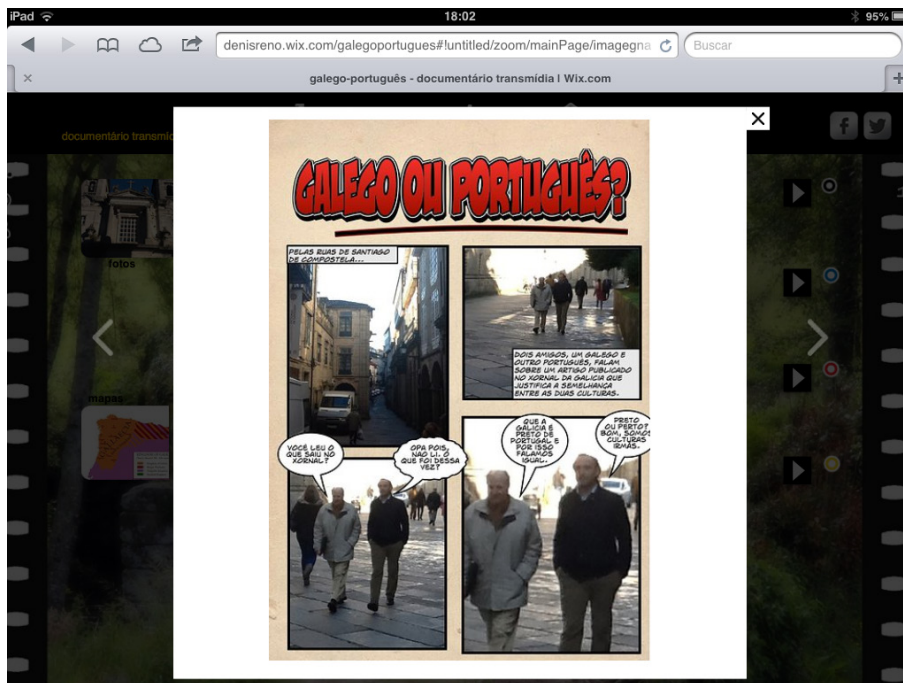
iPad
18:02
95%

denisreno.wix.com/galegoportugues#!untitled/zoom/mainPage/imagegna
Buscar

galego-português - documentário transmídia | Wix.com

documentário transmíd

fotos

mapas

GALEGO OU PORTUGUÊS?

PELAS RUAS DE SANTIAGO DE COMPOSTELA...

DOIS AMIGOS, UM GALEGO E OUTRO PORTUGUÊS, FALAM SOBRE UM ARTIGO PUBLICADO NO XORNAL DA GALICIA QUE JUSTIFICA A SEMELHANÇA ENTRE AS DUAS CULTURAS.

VOCÊ LEU O QUE SAIU NO XORNAL?

OPA POIS, NÃO LI. O QUE FOI DESSA VEZ?

QUE A GALICIA É PRETO DE PORTUGAL E POR ISSO FALAMOS IGUAL.

PRETO OU PERTO? BOM, SOMOS CULTURAS IRMÃS.